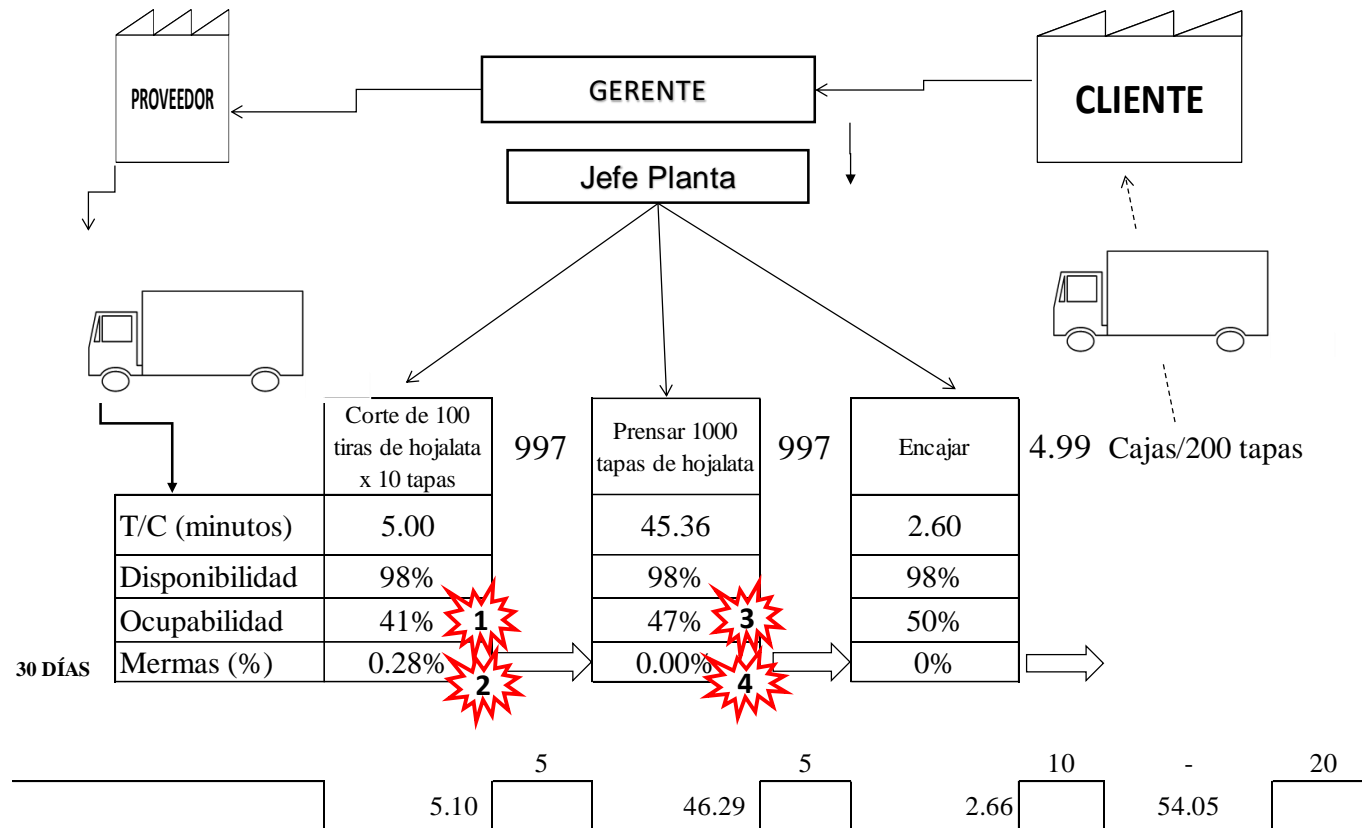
PROVEEDOR

GERENTE

CLIENTE

Jefe Planta

Corte de 100 tiras de hojalata x 10 tapas

997

Prensar 1000 tapas de hojalata

997

Encajar

4.99 Cajas/200 tapas

| | | | |
|---|---|---|---|
| T/C (minutos) | 5.00 | 45.36 | 2.60 |
| Disponibilidad | 98% | 98% | 98% |
| Ocupabilidad | 41% | 47% | 50% |
| Mermas (%) | 0.28% | 0.00% | 0% |

1

2

3

4

30 DÍAS

5

5

10

-

20

5.10

46.29

2.66

54.05